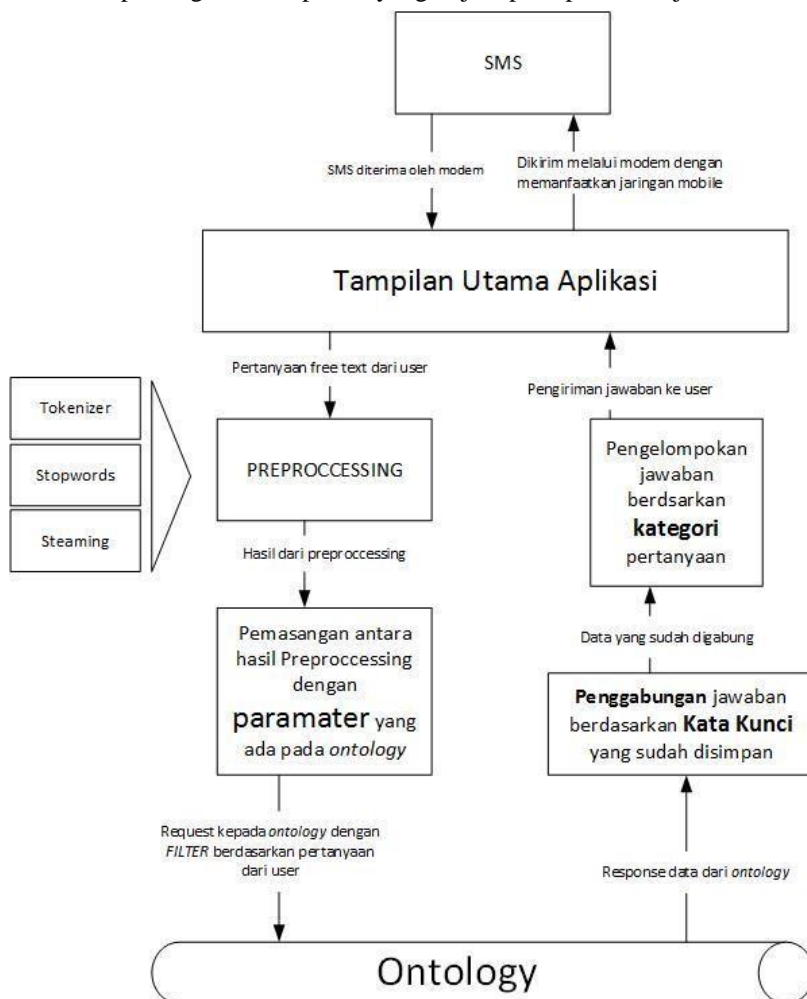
SMS

SMS diterima oleh modem

Dikirim melalui modem dengan memanfaatkan jaringan mobile

Tampilan Utama Aplikasi

Pertanyaan free text dari user

Pengiriman jawaban ke user

Tokenizer

Stopwords

Steaming

PREPROCCESSING

Hasil dari preproccessing

Pengelompokan jawaban berdsarkan **kategori** pertanyaan

Data yang sudah digabung

Pemasangan antara hasil Preproccessing dengan **paramater** yang ada pada *ontology*

**Penggabungan** jawaban berdasarkan **Kata Kunci** yang sudah disimpan

Request kepada *ontology* dengan *FILTER* berdasarkan pertanyaan dari user

Response data dari *ontology*

Ontology